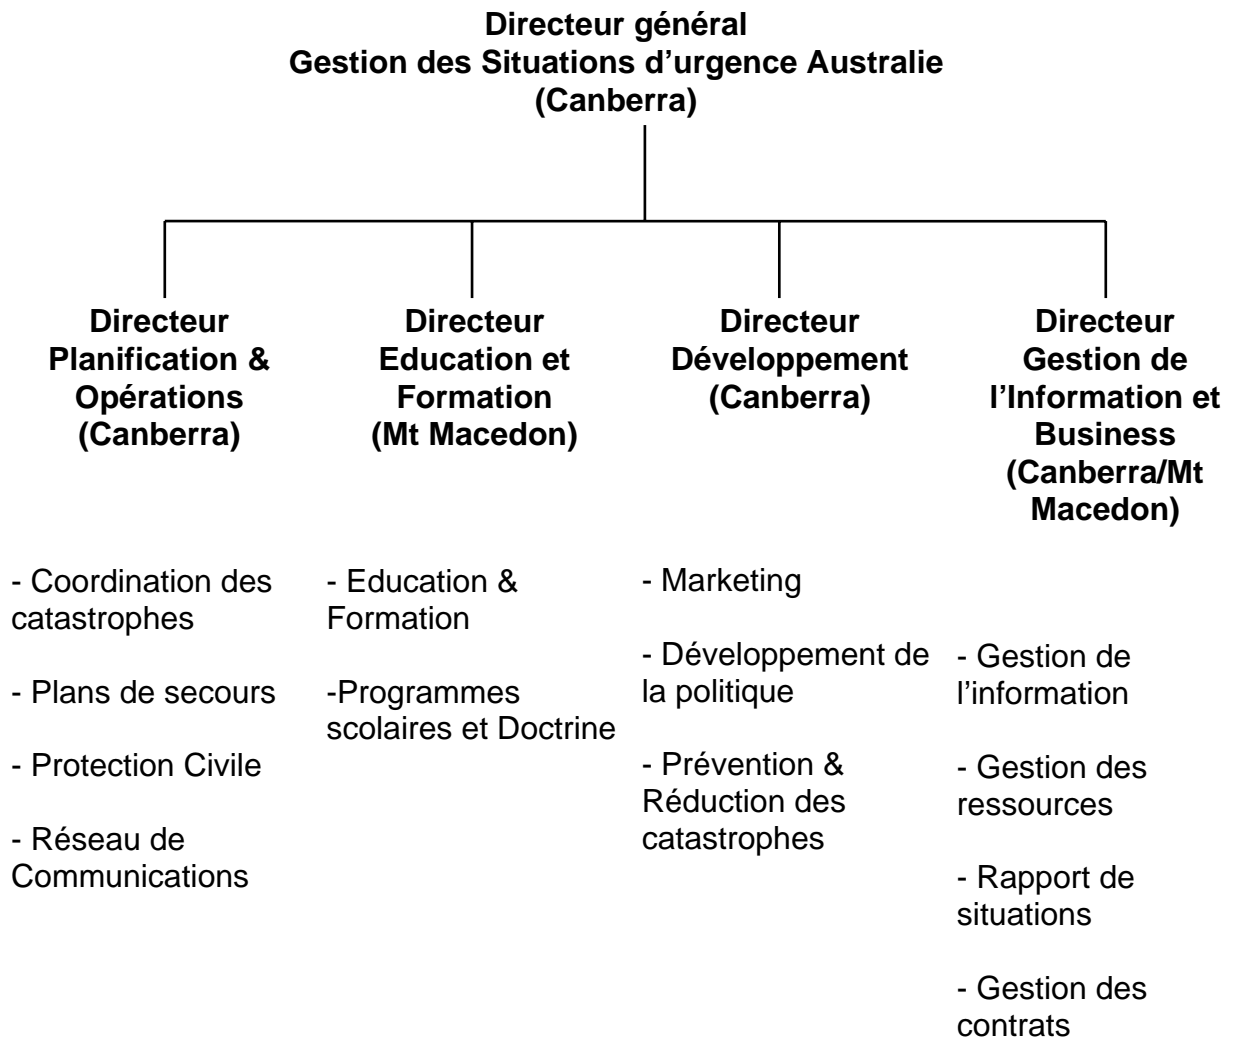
Directeur général
Gestion des Situations d'urgence Australie
(Canberra)

Directeur
Planification &
Opérations
(Canberra)

- Coordination des catastrophes

- Plans de secours

- Protection Civile

- Réseau de Communications

Directeur
Education et
Formation
(Mt Macedon)

- Education & Formation

-Programmes scolaires et Doctrine

Directeur
Développement
(Canberra)

- Marketing

- Développement de la politique

- Prévention & Réduction des catastrophes

Directeur
Gestion de
l'Information et
Business
(Canberra/Mt
Macedon)

- Gestion de l'information

- Gestion des ressources

- Rapport de situations

- Gestion des contrats